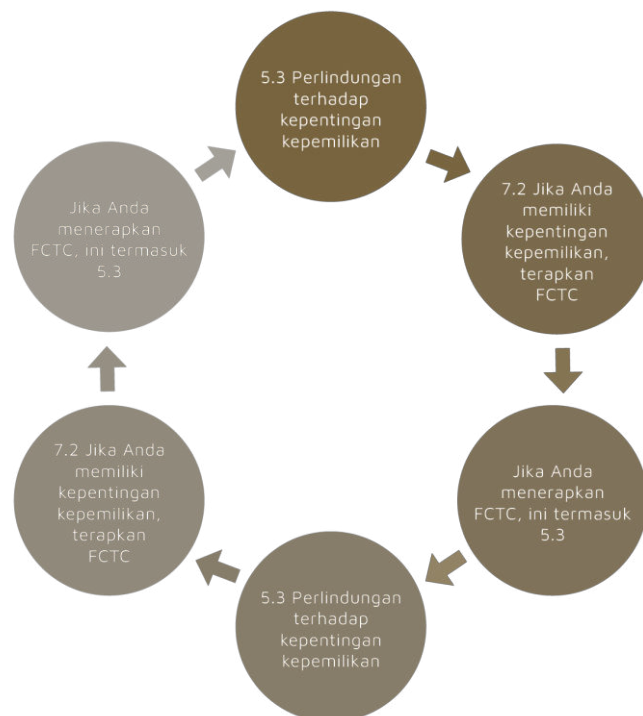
5.3 Perlindungan terhadap kepentingan kepemilikan

7.2 Jika Anda memiliki kepentingan kepemilikan, terapkan FCTC

Jika Anda menerapkan FCTC, ini termasuk 5.3

5.3 Perlindungan terhadap kepentingan kepemilikan

7.2 Jika Anda memiliki kepentingan kepemilikan, terapkan FCTC

Jika Anda menerapkan FCTC, ini termasuk 5.3